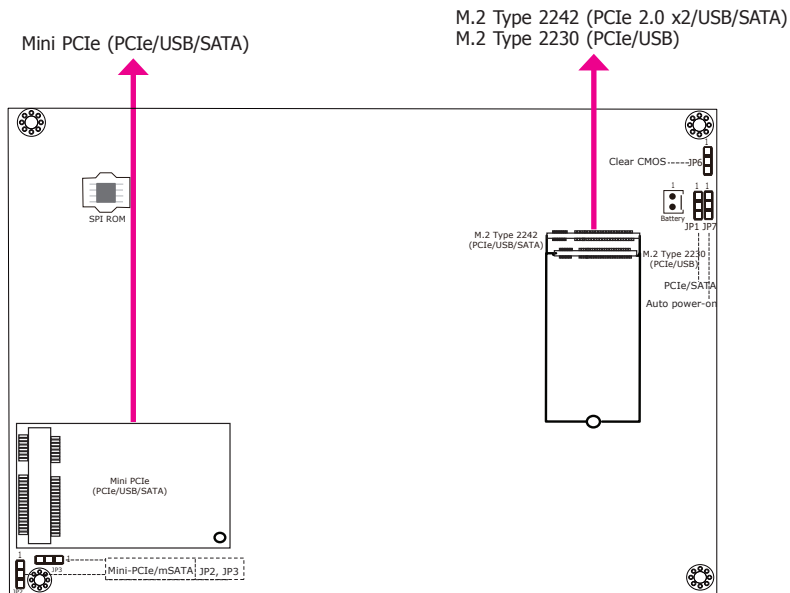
M.2 Type 2242 (PCIe 2.0 x2/USB/SATA)
M.2 Type 2230 (PCIe/USB)

Mini PCIe (PCIe/USB/SATA)

SPI ROM

Clear CMOS JP6

1

Battery

1 1

JP1 JP7

M.2 Type 2242
(PCIe/USB/SATA)

M.2 Type 2230
(PCIe/USB)

PCIe/SATA

Auto power-on

Mini PCIe
(PCIe/USB/SATA)

1

1

JP3

JP2

Mini-PCIe/mSATA JP2, JP3